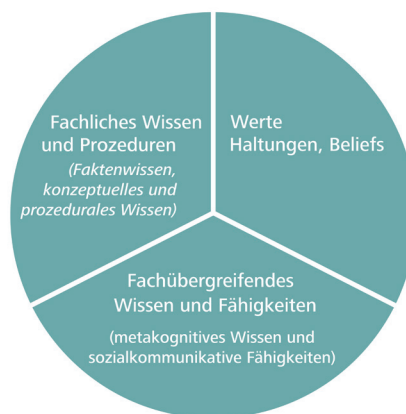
Fachliches Wissen und Prozeduren
(Faktenwissen, konzeptuelles und prozedurales Wissen)

Werte
Haltungen, Beliefs

Fachübergreifendes Wissen und Fähigkeiten
(metakognitives Wissen und sozialkommunikative Fähigkeiten)